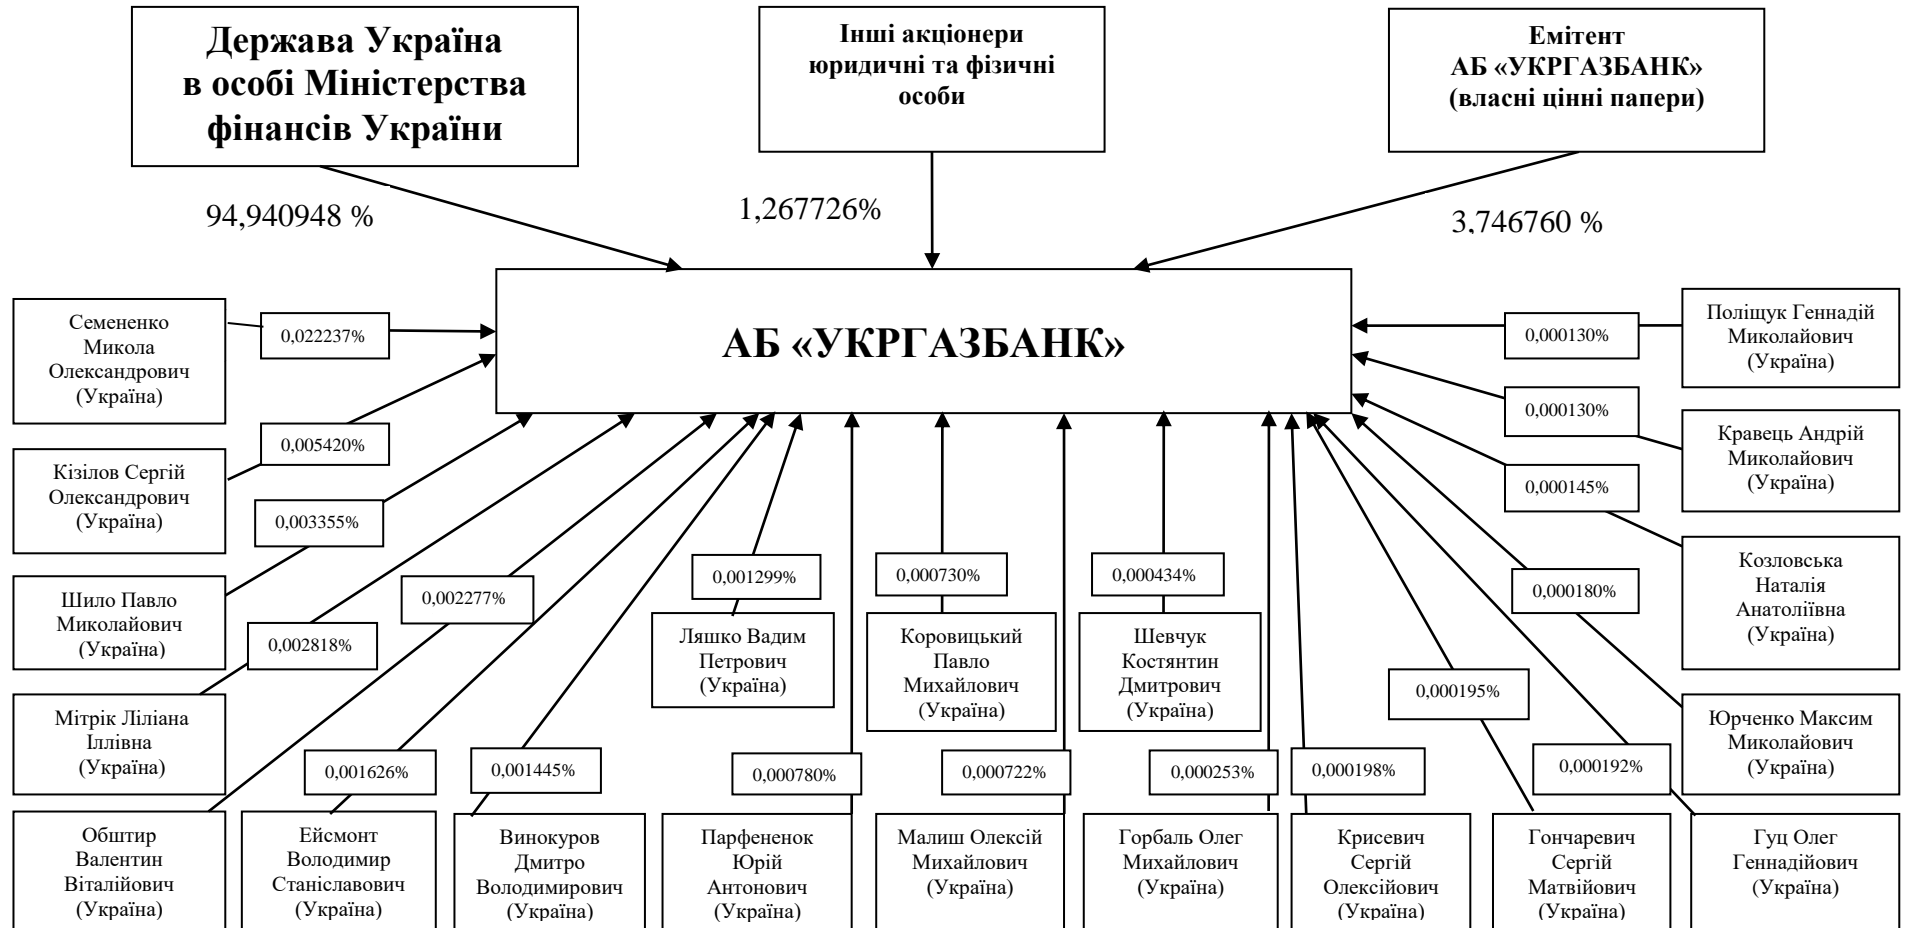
Держава Україна в особі Міністерства фінансів України

Інші акціонери юридичні та фізичні особи

Емітент АБ «УКРГАЗБАНК» (власні цінні папери)

94,940948 %

1,267726%

3,746760 %

АБ «УКРГАЗБАНК»

Семененко Микола Олександрович (Україна)
0,022237%

Кізілов Сергій Олександрович (Україна)
0,005420%

Шило Павло Миколайович (Україна)
0,003355%

Мітрік Ліліана Іллівна (Україна)
0,002818%

Обштир Валентин Віталійович (Україна)
0,002277%

Ейсмонт Володимир Станіславович (Україна)
0,001626%

Винокуров Дмитро Володимирович (Україна)
0,001445%

Ляшко Вадим Петрович (Україна)
0,001299%

Парфененок Юрій Антонович (Україна)
0,000780%

Коровицький Павло Михайлович (Україна)
0,000730%

Малиш Олексій Михайлович (Україна)
0,000722%

Шевчук Костянтин Дмитрович (Україна)
0,000434%

Горбаль Олег Михайлович (Україна)
0,000253%

Крисевич Сергій Олексійович (Україна)
0,000198%

Гончаревич Сергій Матвійович (Україна)
0,000195%

Гуц Олег Геннадійович (Україна)
0,000192%

Юрченко Максим Миколайович (Україна)
0,000180%

Козловська Наталія Анатоліївна (Україна)
0,000145%

Кравець Андрій Миколайович (Україна)
0,000130%

Поліщук Геннадій Миколайович (Україна)
0,000130%